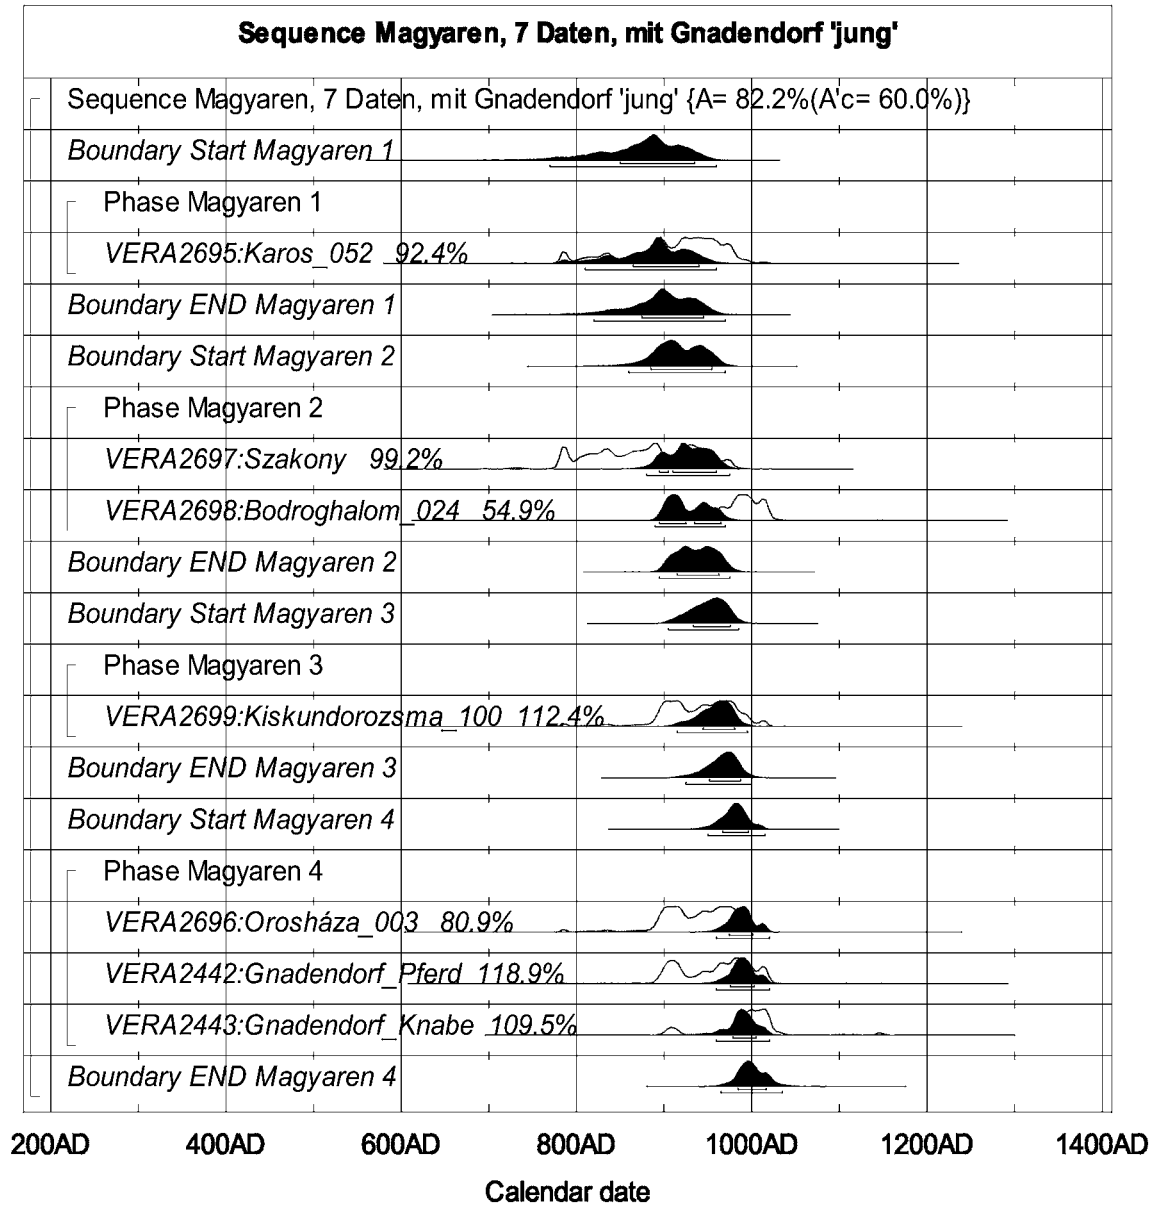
Sequence Magyaren, 7 Daten, mit Gnadendorf 'jung'

Sequence Magyaren, 7 Daten, mit Gnadendorf 'jung' {A= 82.2%(A'c= 60.0%)}

Boundary Start Magyaren 1

Phase Magyaren 1

VERA2695:Karos_052 92.4%

Boundary END Magyaren 1

Boundary Start Magyaren 2

Phase Magyaren 2

VERA2697:Szakony 99.2%

VERA2698:Bodroghalom_024 54.9%

Boundary END Magyaren 2

Boundary Start Magyaren 3

Phase Magyaren 3

VERA2699:Kiskundorozsma_100 112.4%

Boundary END Magyaren 3

Boundary Start Magyaren 4

Phase Magyaren 4

VERA2696:Orosháza_003 80.9%

VERA2442:Gnadendorf_Pferd 118.9%

VERA2443:Gnadendorf_Knabe 109.5%

Boundary END Magyaren 4

200AD 400AD 600AD 800AD 1000AD 1200AD 1400AD

Calendar date